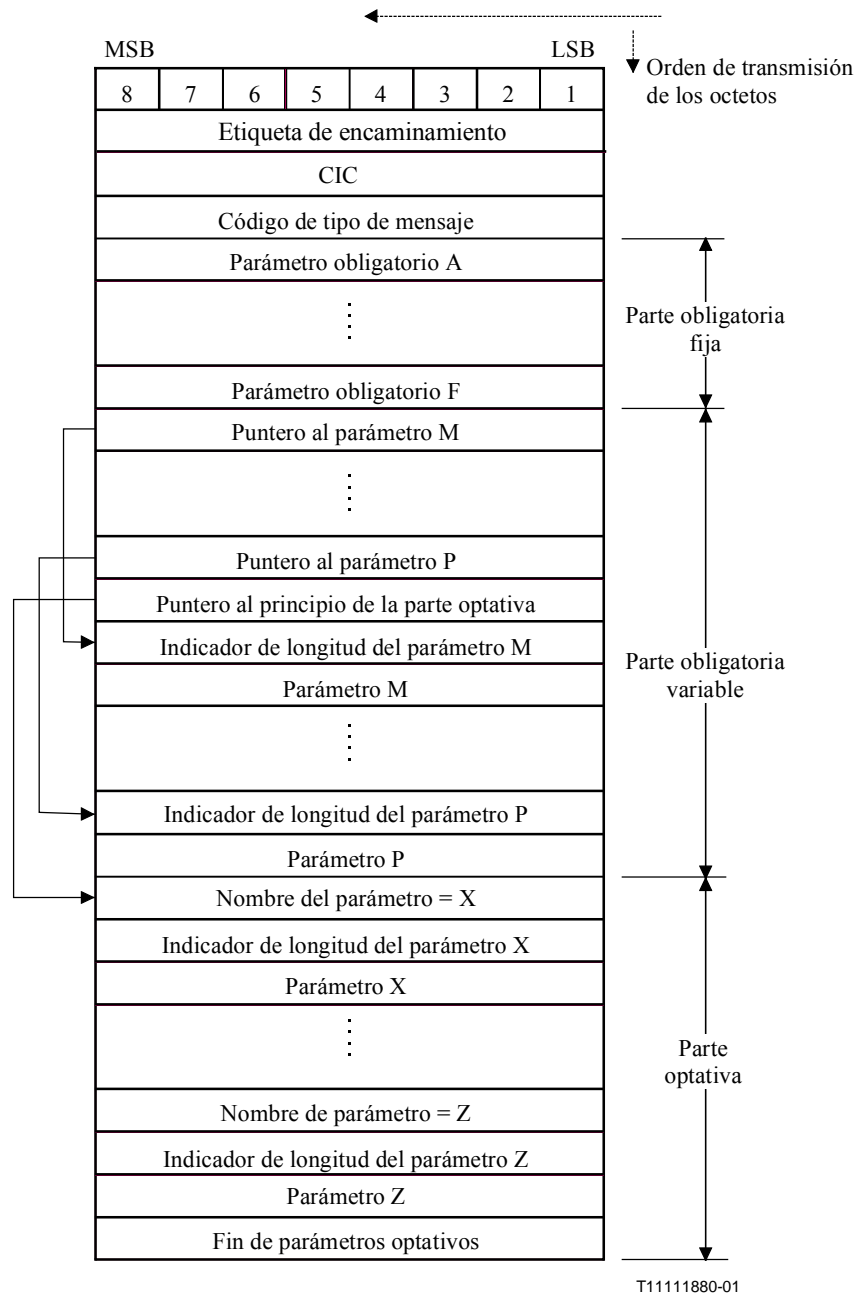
MSB LSB

Orden de transmisión de los octetos

| 8 | 7 | 6 | 5 | 4 | 3 | 2 | 1 |
|---|---|---|---|---|---|---|---|

Etiqueta de encaminamiento

CIC

Código de tipo de mensaje

Parámetro obligatorio A

Parámetro obligatorio F

Puntero al parámetro M

Puntero al parámetro P

Puntero al principio de la parte optativa

Indicador de longitud del parámetro M

Parámetro M

Indicador de longitud del parámetro P

Parámetro P

Nombre del parámetro = X

Indicador de longitud del parámetro X

Parámetro X

Nombre de parámetro = Z

Indicador de longitud del parámetro Z

Parámetro Z

Fin de parámetros optativos

Parte obligatoria fija

Parte obligatoria variable

Parte optativa

T11111880-01